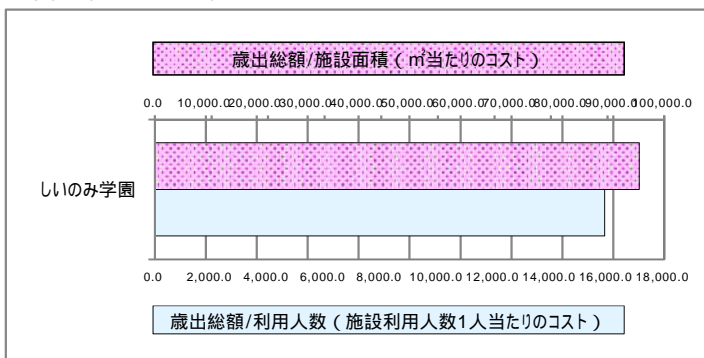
歳出総額/施設面積（㎡当たりのコスト）

0.0 10,000.0 20,000.0 30,000.0 40,000.0 50,000.0 60,000.0 70,000.0 80,000.0 90,000.0 100,000.0

しいのみ学園

0.0 2,000.0 4,000.0 6,000.0 8,000.0 10,000.0 12,000.0 14,000.0 16,000.0 18,000.0

歳出総額/利用人数（施設利用人数1人当たりのコスト）